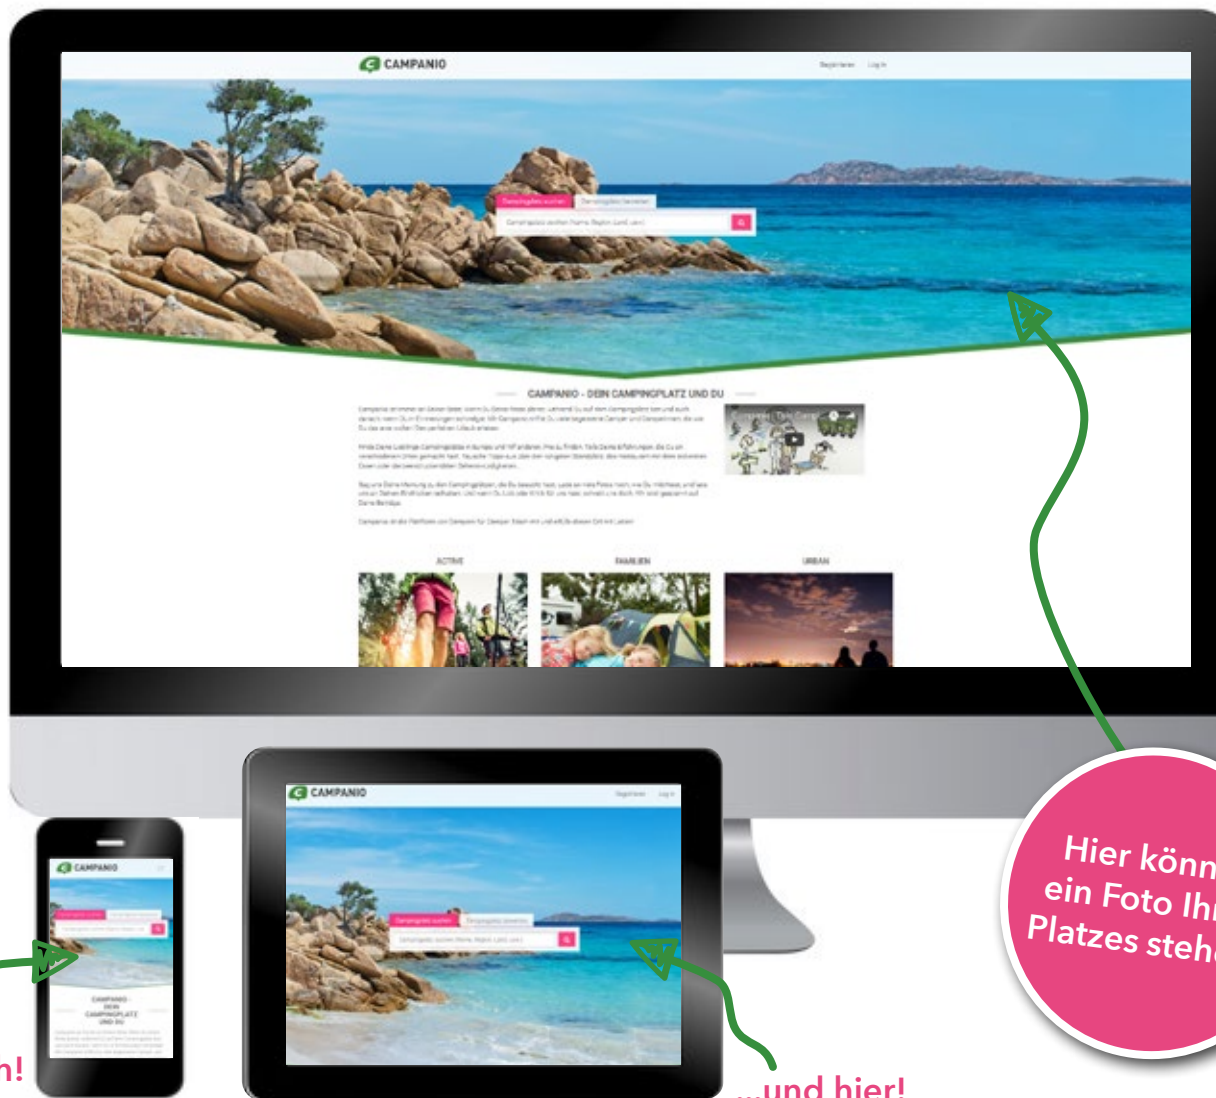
CAMPANIO

Registrieren Log in

Campingplatz suchen Campingplatz bewerten

CAMPANIO - DEIN CAMPINGPLATZ UND DU

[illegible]

ACTIVE FAMILIEN URBAN

CAMPANIO

Registrieren Log in

Campingplatz suchen Campingplatz bewerten

CAMPANIO

CAMPANIO - DEIN CAMPINGPLATZ UND DU

Hier könn
ein Foto Ih
Platzes steh

...und hier!

n!